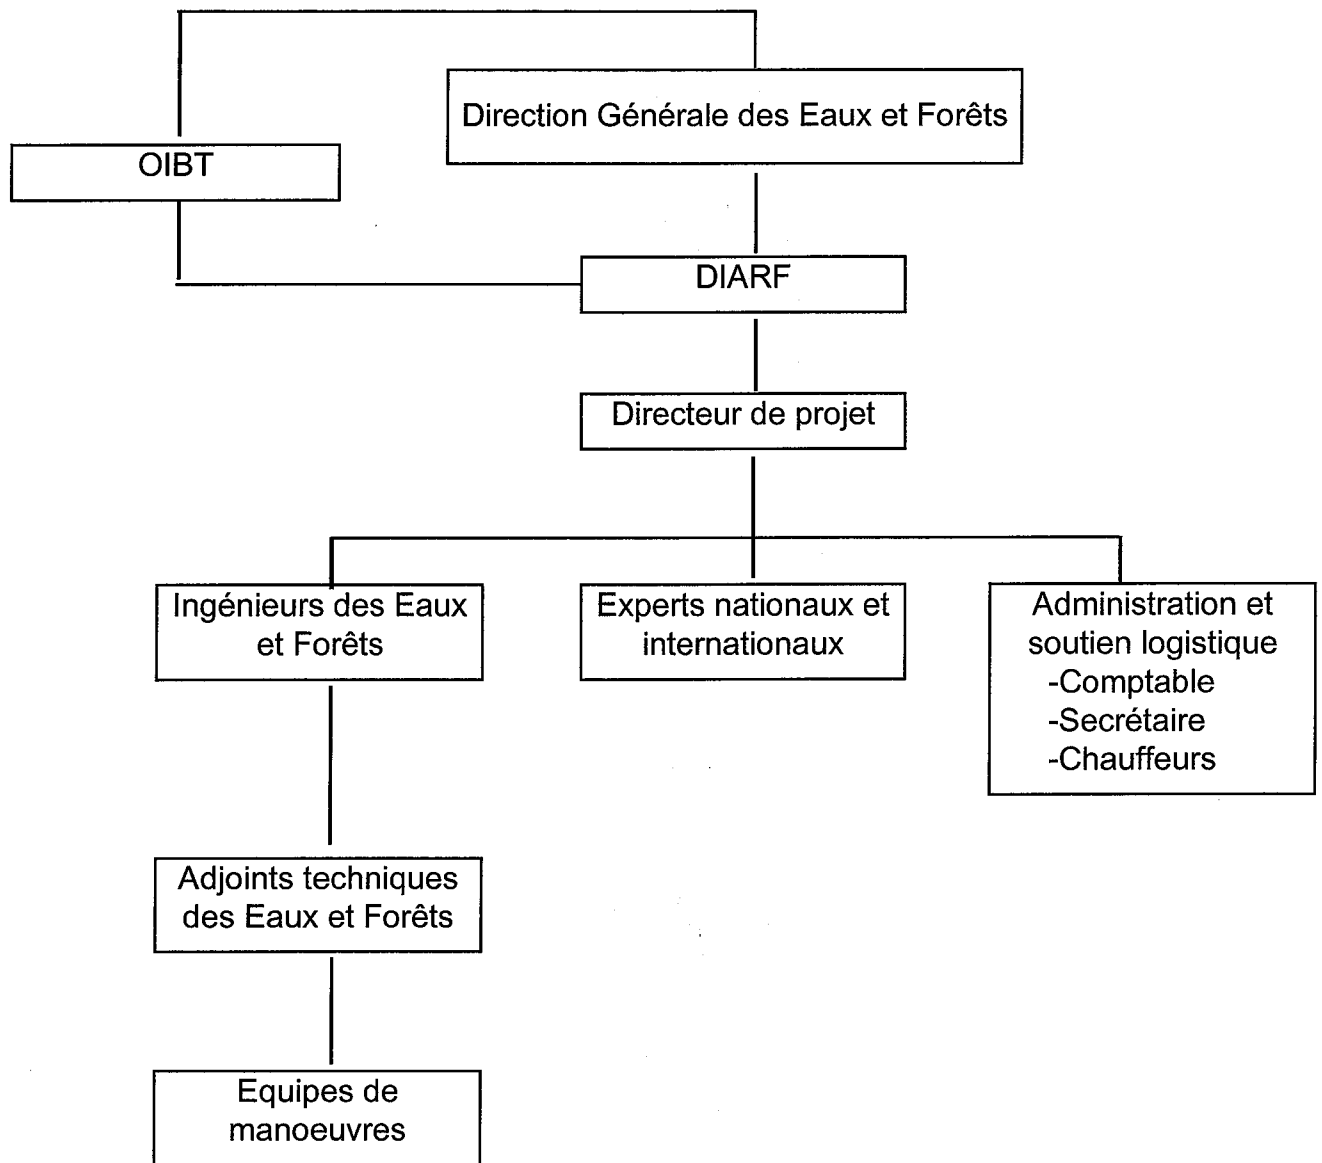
Direction Générale des Eaux et Forêts

OIBT

DIARF

Directeur de projet

Ingénieurs des Eaux et Forêts

Experts nationaux et internationaux

Administration et soutien logistique
-Comptable
-Secrétaire
-Chauffeurs

Adjoints techniques des Eaux et Forêts

Equipes de manoeuvres